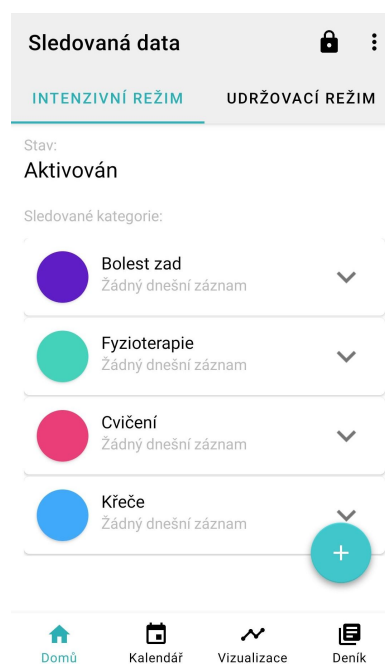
Sledovaná data

INTENZIVNÍ REŽIM
UDRŽOVACÍ REŽIM

Stav:
Aktivován

Sledované kategorie:

Bolest zad
Žádný dnešní záznam

Fyzioterapie
Žádný dnešní záznam

Cvičení
Žádný dnešní záznam

Křeče
Žádný dnešní záznam

+

Domů
Kalendář
Vizualizace
Deník